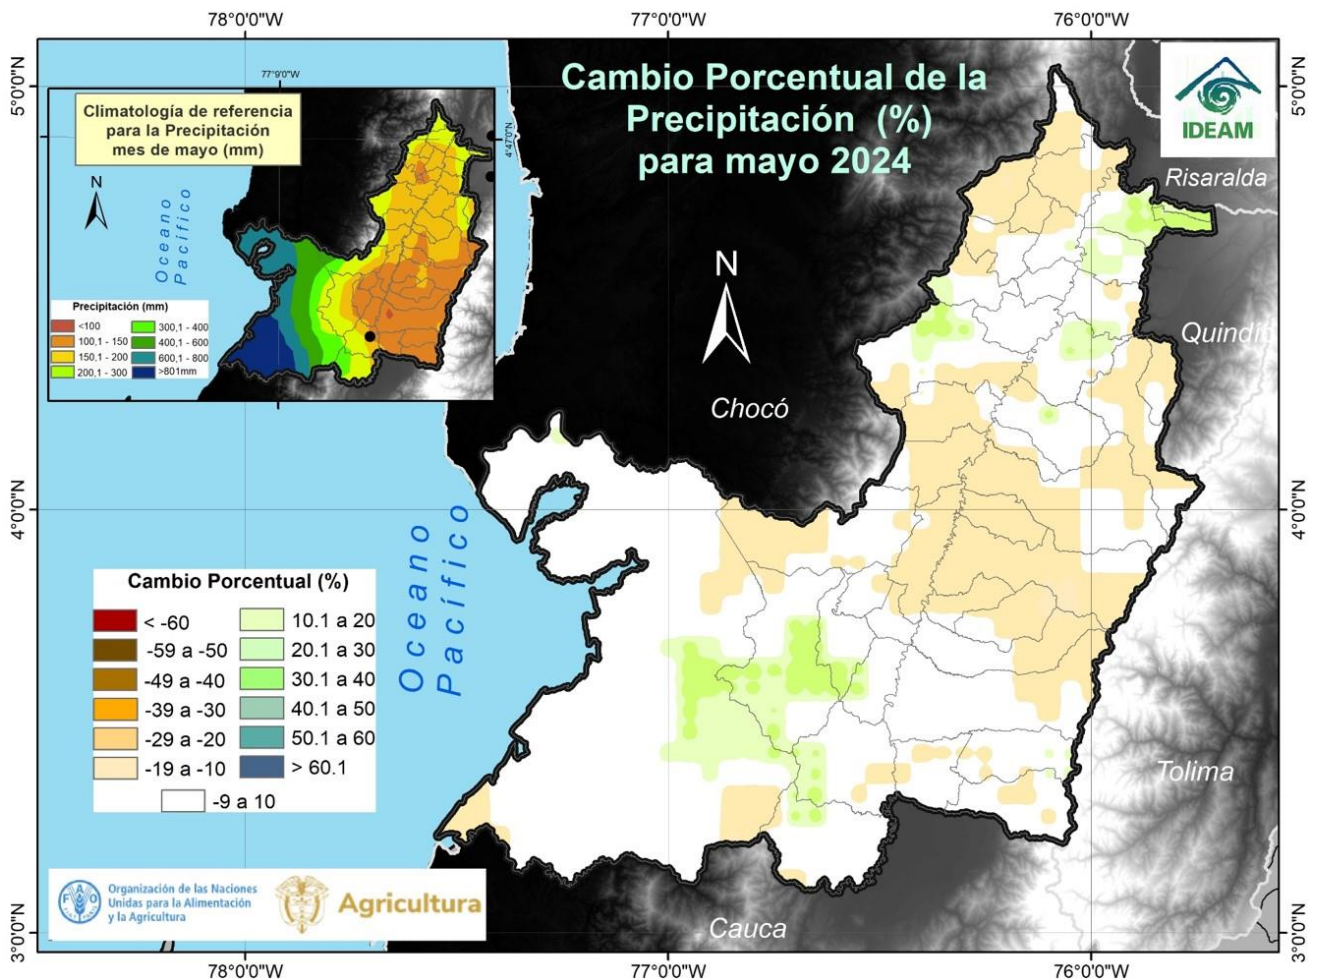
78°0'0"W
77°0'0"W
76°0'0"W

5°0'0"N
4°0'0"N
3°0'0"N

Cambio Porcentual de la Precipitación (%) para mayo 2024

IDEAM

77°0'0"W
4°47'0"N

Climatología de referencia para la Precipitación mes de mayo (mm)

N

Oceano Pacífico

Precipitación (mm)

<100
100,1 - 150
150,1 - 200
200,1 - 300
300,1 - 400
400,1 - 600
600,1 - 800
>801mm

N

Risaralda
Quindío
Chocó
Tolima
Cauca

Oceano Pacífico

Cambio Porcentual (%)

< -60
-59 a -50
-49 a -40
-39 a -30
-29 a -20
-19 a -10
-9 a 10
10.1 a 20
20.1 a 30
30.1 a 40
40.1 a 50
50.1 a 60
> 60.1

FAO
Organización de las Naciones Unidas para la Alimentación y la Agricultura

Agricultura

78°0'0"W
77°0'0"W
76°0'0"W